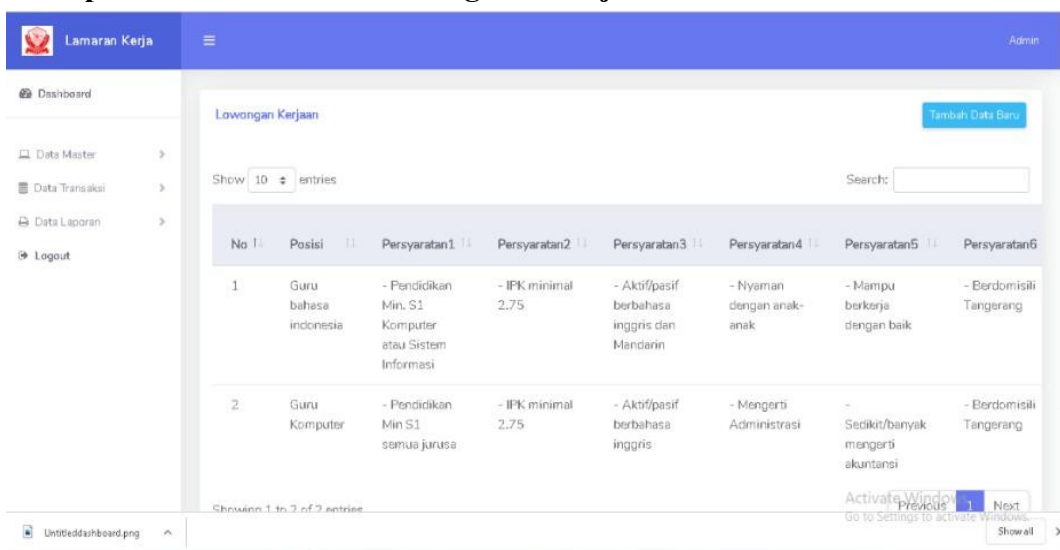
Lamaran Kerja

Admin

Dashboard

Data Master

Data Transaksi

Data Laporan

Logout

Lowongan Kerjaan

Tambah Data Baru

Show 10 entries

Search:

| No | Posisi | Persyaratan1 | Persyaratan2 | Persyaratan3 | Persyaratan4 | Persyaratan5 | Persyaratan6 |
|---|---|---|---|---|---|---|---|
| 1 | Guru bahasa indonesia | - Pendidikan Min. S1 Komputer atau Sistem Informasi | - IPK minimal 2.75 | - Aktif/pasif berbahasa inggris dan Mandarin | - Nyaman dengan anak-anak | - Mampu berkerja dengan baik | - Berdomisili Tangerang |
| 2 | Guru Komputer | - Pendidikan Min S1 semua jurusa | - IPK minimal 2.75 | - Aktif/pasif berbahasa inggris | - Mengerti Administrasi | - Sedikit/banyak mengerti akuntansi | - Berdomisili Tangerang |

Showing 1 to 2 of 2 entries

Activate Windows
Go to Settings to activate Windows.

Previous 1 Next

Untitleddashboard.png

Show all